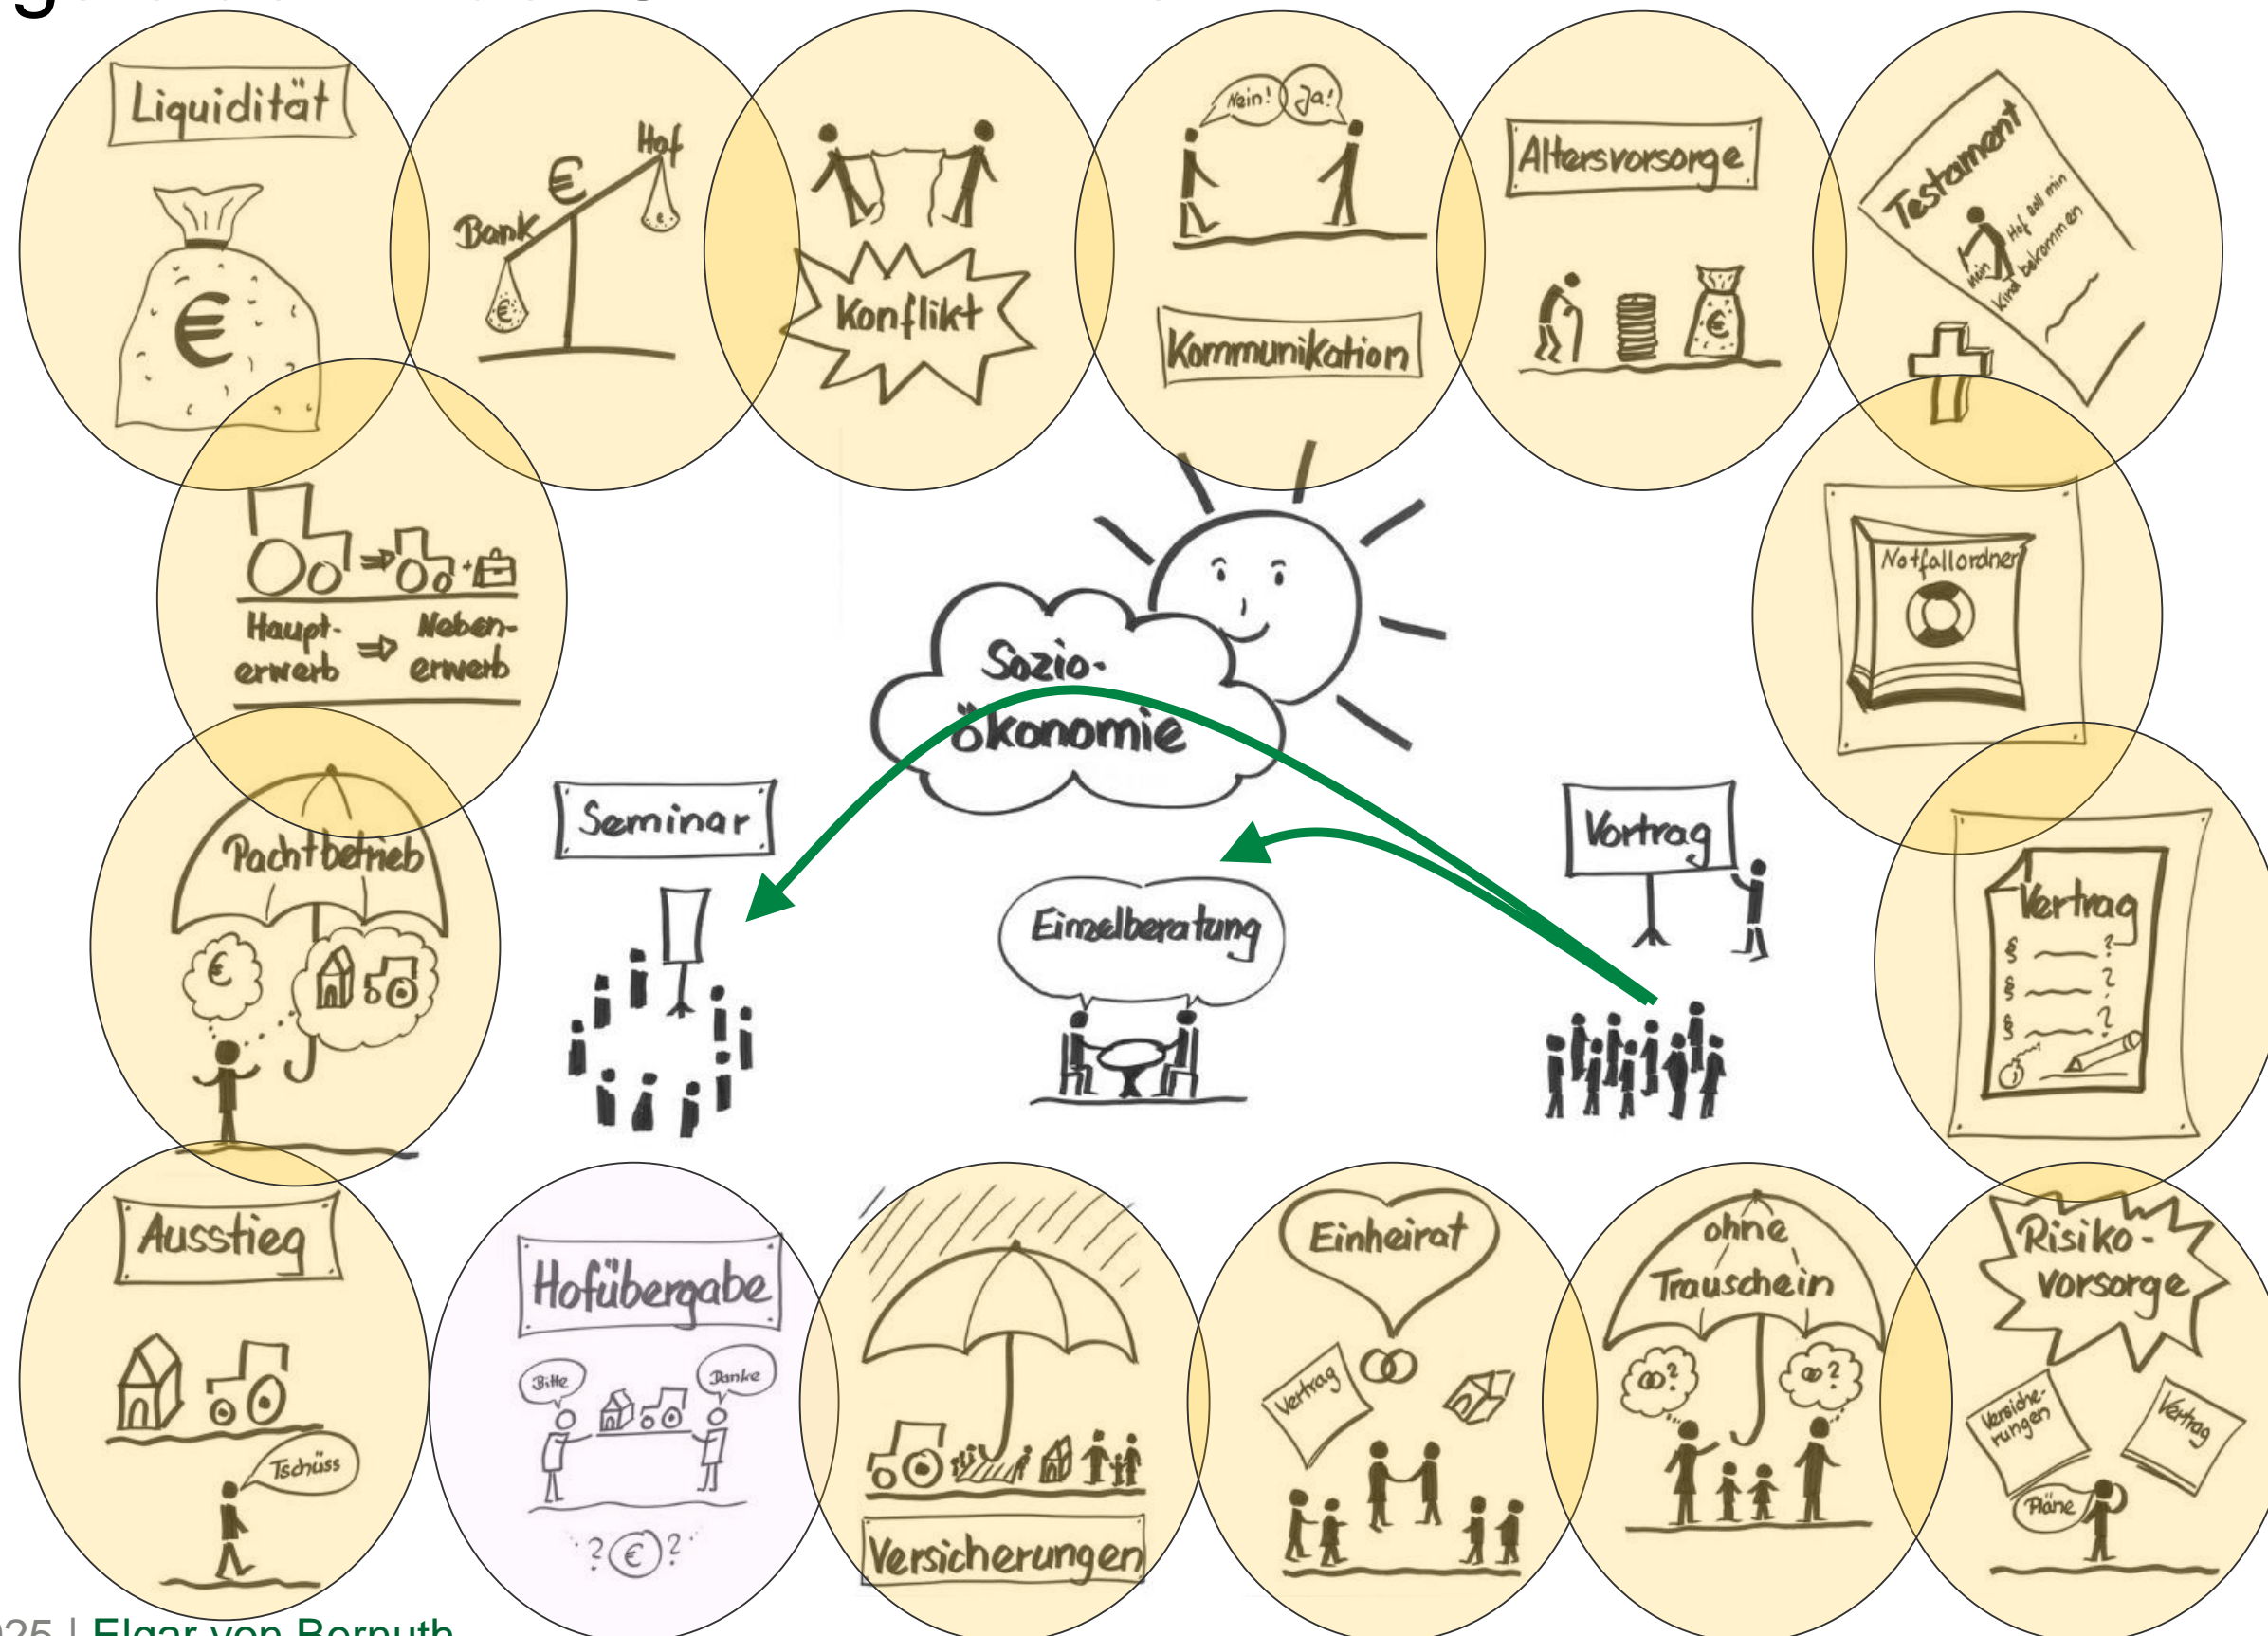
Liquidität

Bank € Hof

Konflikt

Nein! Ja!

Kommunikation

Altersvorsorge

Testament

Hof soll mein Kind bekommen

Haupterwerb ⇒ Nebenerwerb

Notfallordner

Sozioökonomie

Seminar

Einzelberatung

Vortrag

Pachtbetrieb

Vertrag

§ ?
§ ?
§ ?

Ausstieg

Tschüss

Hofübergabe

Bitte

Danke

?€?

Versicherungen

Einheirat

Vertrag

ohne Trauschein

Risikovorsorge

Versicherungen

Vertrag

Pläne

025 | Elgar von Bornuth